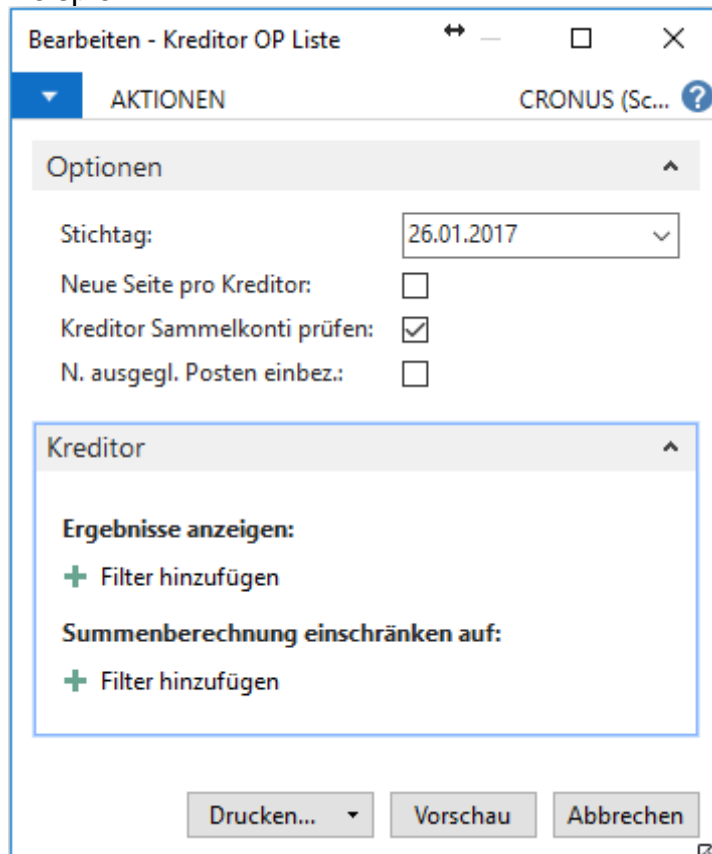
Bearbeiten - Kreditor OP Liste

AKTIONEN

CRONUS (Sc...

Optionen

Stichtag: 26.01.2017

Neue Seite pro Kreditor:

Kreditor Sammelkonti prüfen:

N. ausgegl. Posten einbez.:

Kreditor

Ergebnisse anzeigen:

Filter hinzufügen

Summenberechnung einschränken auf:

Filter hinzufügen

Drucken...

Vorschau

Abbrechen